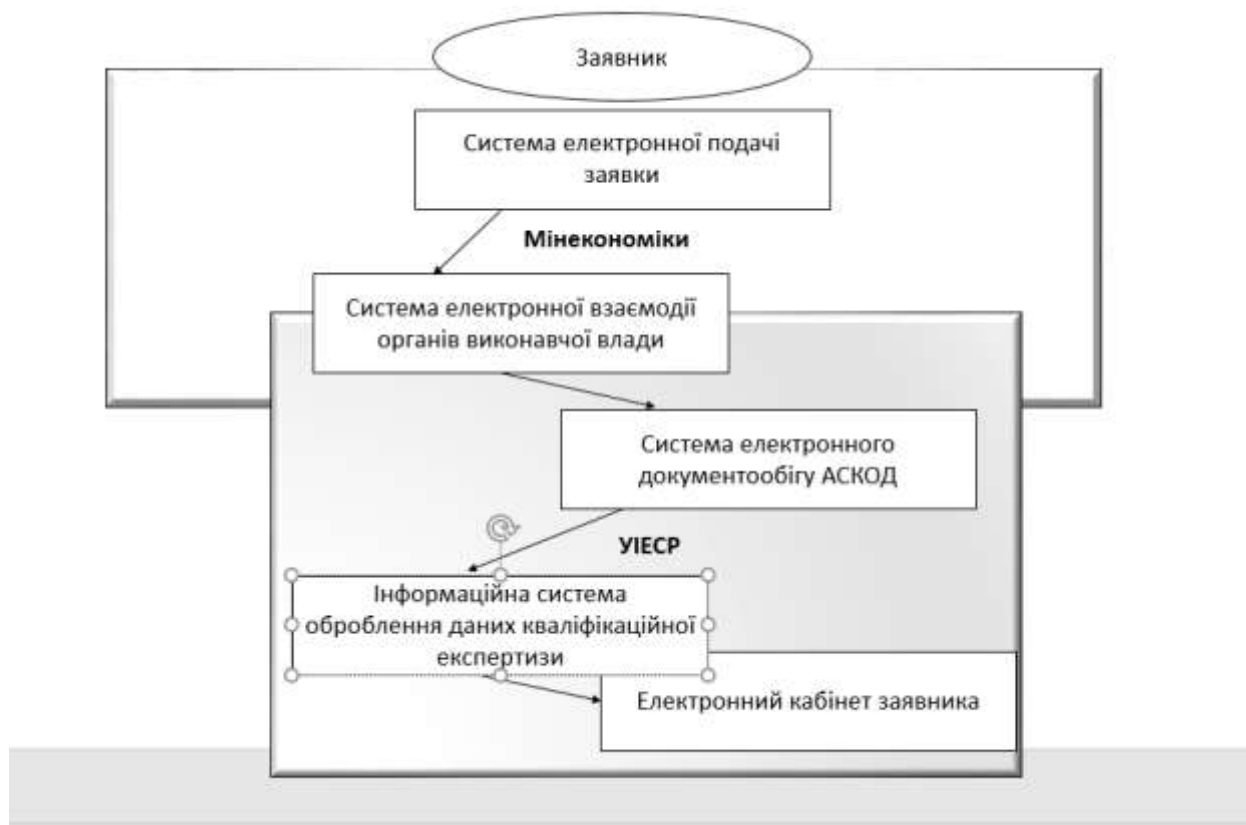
Заявник

Система електронної подачі заявки

Мінекономіки

Система електронної взаємодії органів виконавчої влади

Система електронного документообігу АСКОД

УІЕСР

Інформаційна система оброблення даних кваліфікаційної експертизи

Електронний кабінет заявника